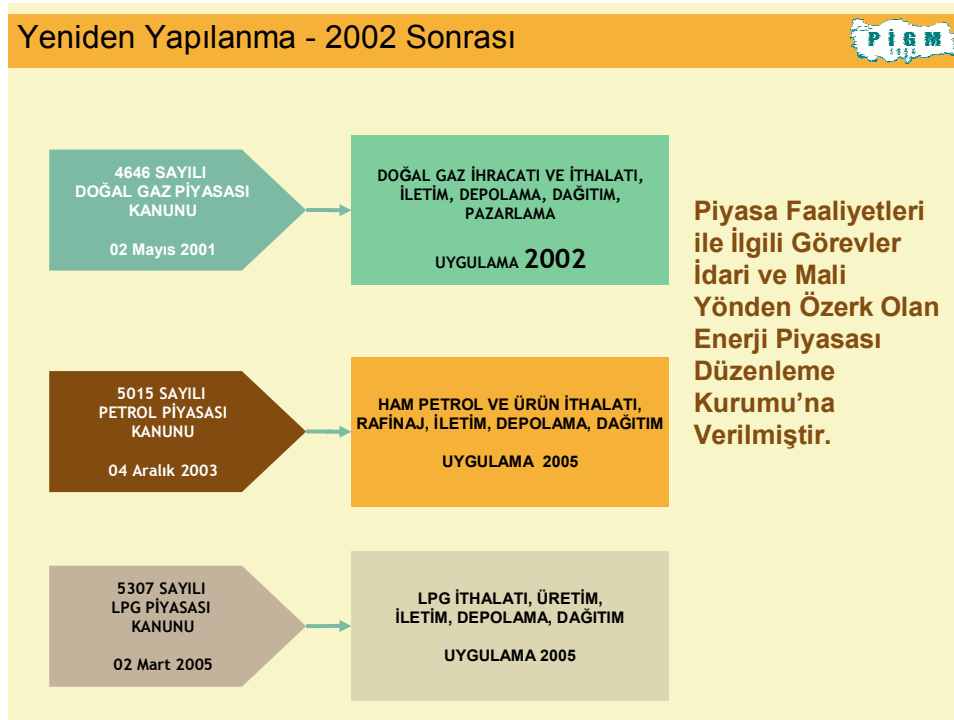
Yeniden Yapılanma - 2002 Sonrası

PİGM 1954

4646 SAYILI DOĞAL GAZ PİYASASI KANUNU

02 Mayıs 2001

DOĞAL GAZ İHRACATI VE İTHALATI, İLETİM, DEPOLAMA, DAĞITIM, PAZARLAMA

UYGULAMA 2002

5015 SAYILI PETROL PİYASASI KANUNU

04 Aralık 2003

HAM PETROL VE ÜRÜN İTHALATI, RAFİNAJ, İLETİM, DEPOLAMA, DAĞITIM

UYGULAMA 2005

5307 SAYILI LPG PİYASASI KANUNU

02 Mart 2005

LPG İTHALATI, ÜRETİM, İLETİM, DEPOLAMA, DAĞITIM

UYGULAMA 2005

Piyasa Faaliyetleri ile İlgili Görevler İdari ve Mali Yönden Özerk Olan Enerji Piyasası Düzenleme Kurumu'na Verilmiştir.